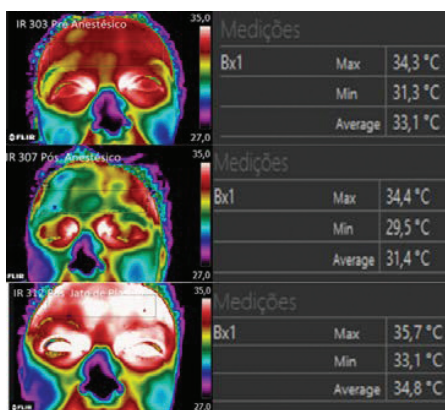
IR 303 Pré Anestésico
35,0
FLIR
27,0

Medições

| Bx1 | Max | 34,3 °C |
|---|---|---|
| | Min | 31,3 °C |
| | Average | 33,1 °C |

IR 307 Pós. Anestésico
35,0
FLIR
27,0

Medições

| Bx1 | Max | 34,4 °C |
|---|---|---|
| | Min | 29,5 °C |
| | Average | 31,4 °C |

IR 312 Pós. Jato de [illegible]
35,0
FLIR
27,0

Medições

| Bx1 | Max | 35,7 °C |
|---|---|---|
| | Min | 33,1 °C |
| | Average | 34,8 °C |